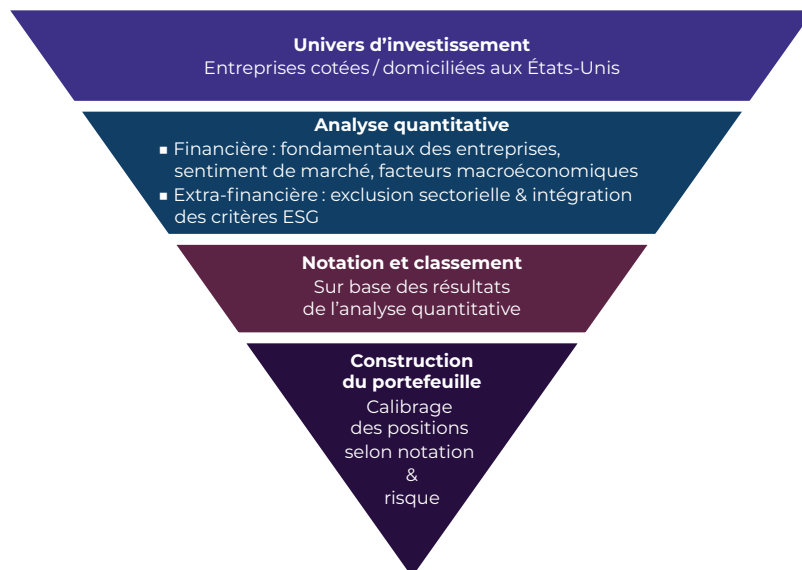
**Univers d’investissement**
Entreprises cotées / domiciliées aux États-Unis

**Analyse quantitative**
■ Financière : fondamentaux des entreprises, sentiment de marché, facteurs macroéconomiques
■ Extra-financière : exclusion sectorielle & intégration des critères ESG

**Notation et classement**
Sur base des résultats de l’analyse quantitative

**Construction du portefeuille**
Calibrage des positions selon notation & risque